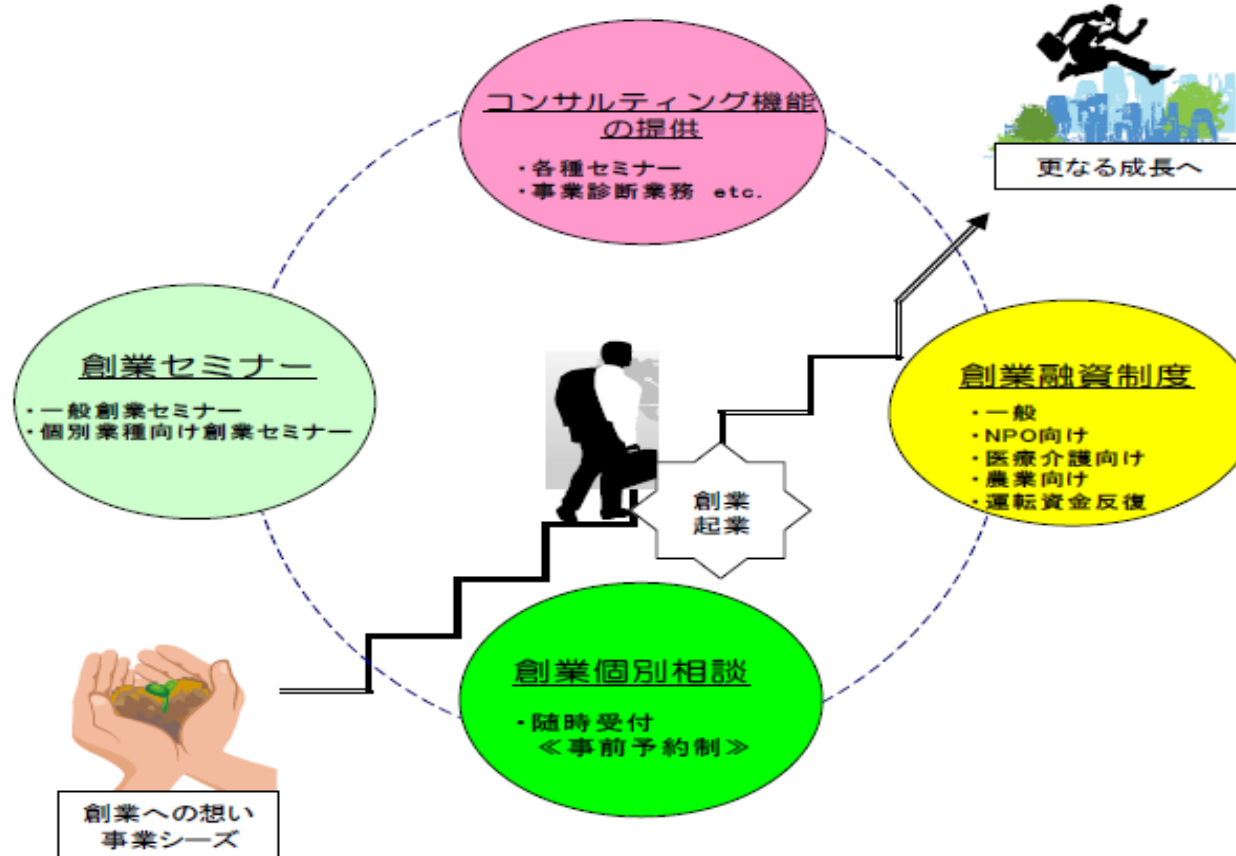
コンサルティング機能の提供

・各種セミナー
・事業診断業務 etc.

更なる成長へ

創業セミナー

・一般創業セミナー
・個別業種向け創業セミナー

創業融資制度

・一般
・NPO向け
・医療介護向け
・農業向け
・運転資金反復

創業
起業

創業個別相談

・随時受付
≪事前予約制≫

創業への想い
事業シーズ